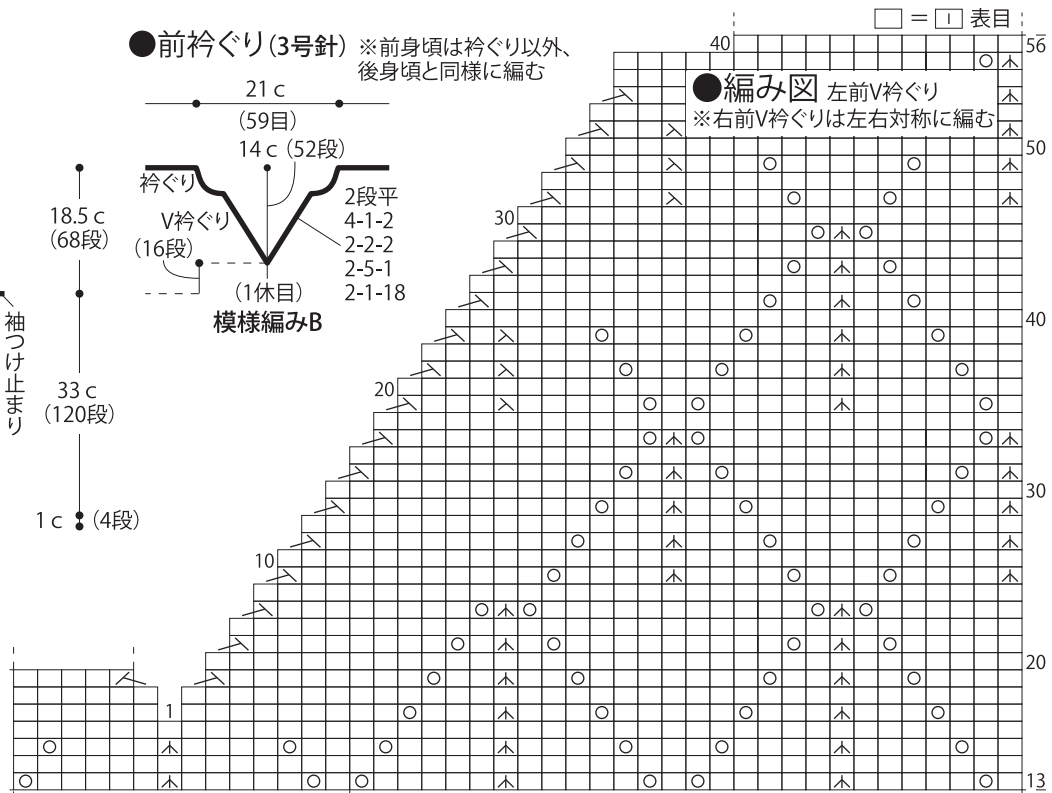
●前衿ぐり(3号針) ※前身頃は衿ぐり以外、後身頃と同様に編む

21 c
(59目)
14 c (52段)
衿ぐり
V衿ぐり
(16段)
2段平
4-1-2
2-2-2
2-5-1
2-1-18
(1休目)
模様編みB

18.5 c
(68段)
袖つけ止まり
33 c
(120段)
1 c (4段)

□ = ① 表目

●編み図 左前V衿ぐり
※右前V衿ぐりは左右対称に編む

40
30
20
10
1

56
50
40
30
20
13